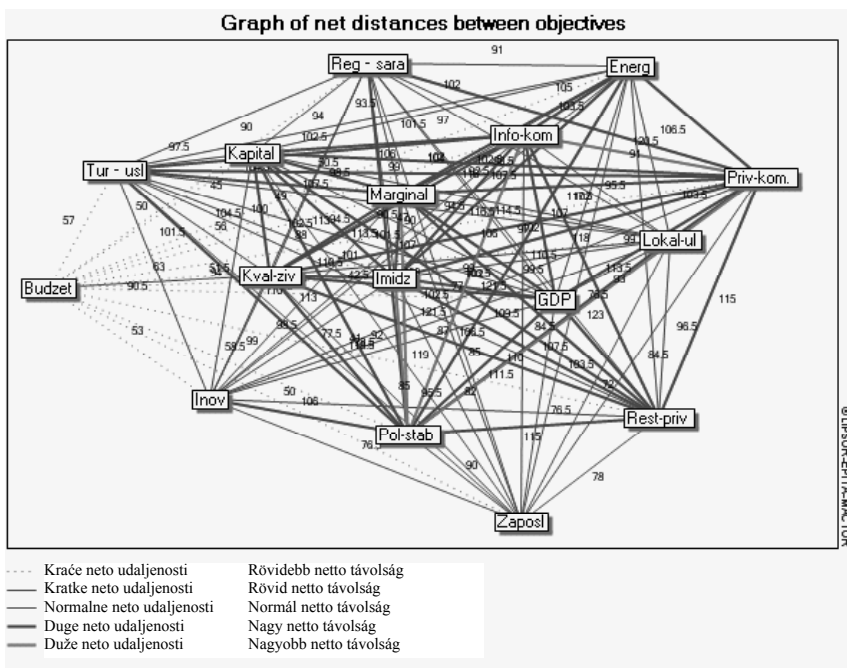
Graph of net distances between objectives

Reg - sara
Energ
Info-kom
Kapital
Tur - usl
Marginal
Priv-kom.
Lokal-ul
Budzet
Kval-ziv
Imidz
GDP
Inov
Pol-stab
Rest-priv
Zaposl

91
102
105
103.5
93.5
94
90
97.5
102.5
101.5
97
106.5
120.5
91
45
57
50
101.5
56
63
90.5
53
58.5
99
50
106
76.5
78
115
96.5
84.5
123
72
76.5
115
90
85
95.5
119
111.5
110
107.5
103.5
84.5
99.5
113
77.5
110
113.5
99
94
118
110
95.5
103.5

©LIPSOR-EPITA-MACTOR

Kraće neto udaljenosti | Rövidebb netto távolság
Kratke neto udaljenosti | Rövid netto távolság
Normalne neto udaljenosti | Normál netto távolság
Duge neto udaljenosti | Nagy netto távolság
Duže neto udaljenosti | Nagyobb netto távolság